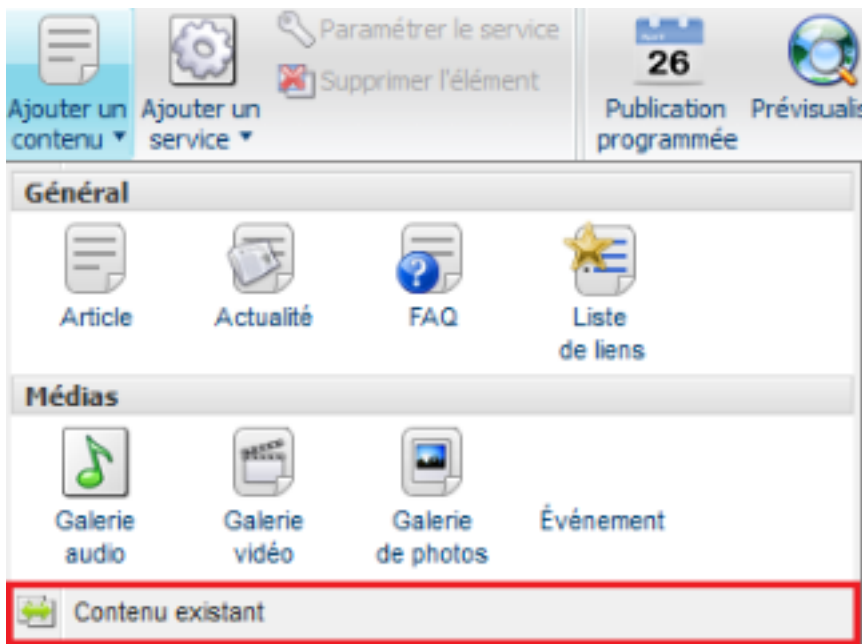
Ajouter un contenu ▾

Ajouter un service ▾

Paramétrer le service

Supprimer l'élément

26

Publication programmée

Prévisualis

Général

Article

Actualité

FAQ

Liste de liens

Médias

Galerie audio

Galerie vidéo

Galerie de photos

Événement

Contenu existant